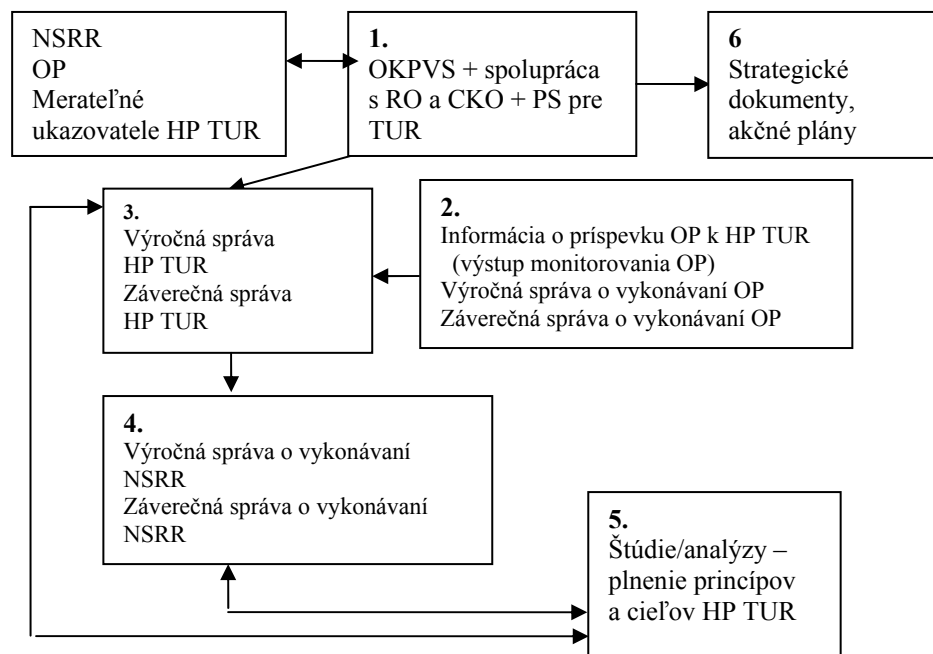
NSRR
OP
Merateľné ukazovatele HP TUR

1.
OKPVS + spolupráca s RO a CKO + PS pre TUR

6
Strategické dokumenty, akčné plány

3.
Výročná správa HP TUR
Záverečná správa HP TUR

2.
Informácia o príspevku OP k HP TUR (výstup monitorovania OP)
Výročná správa o vykonávaní OP
Záverečná správa o vykonávaní OP

4.
Výročná správa o vykonávaní NSRR
Záverečná správa o vykonávaní NSRR

5.
Štúdie/analýzy – plnenie princípov a cieľov HP TUR